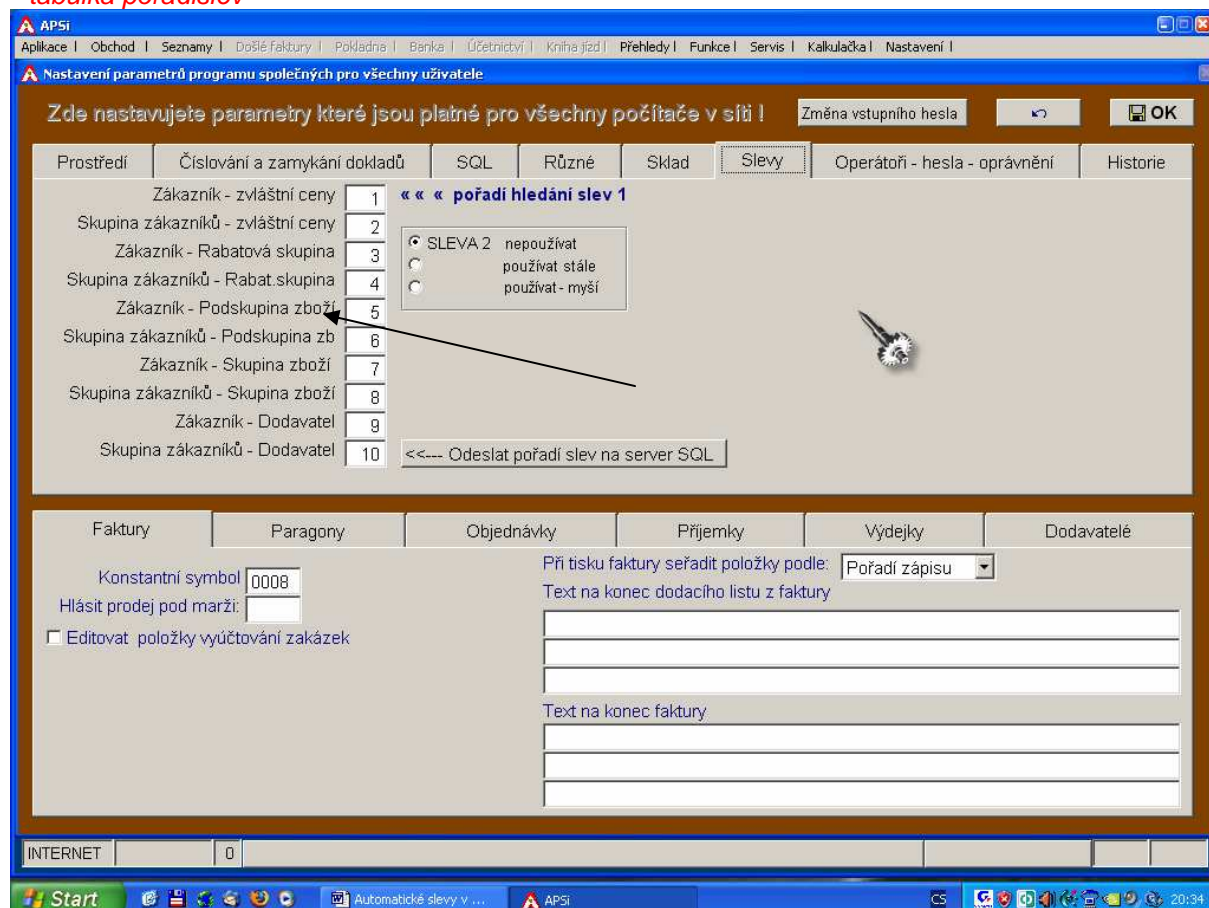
tabulka pořadí slev

APSi

Aplikace | Obchod | Seznamy | Došlé faktury | Pokladna | Banka | Účetnictví | Kniha jízd | Přehledy | Funkce | Servis | Kalkulačka | Nastavení |

Nastavení parametrů programu společných pro všechny uživatele

Zde nastavujete parametry které jsou platné pro všechny počítače v síti !

Změna vstupního hesla

OK

Prostředí | Číslování a zamykání dokladů | SQL | Různé | Sklad | Slevy | Operátoři - hesla - oprávnění | Historie

Zákazník - zvláštní ceny 1
Skupina zákazníků - zvláštní ceny 2
Zákazník - Rabatová skupina 3
Skupina zákazníků - Rabat.skupina 4
Zákazník - Podskupina zboží 5
Skupina zákazníků - Podskupina zb 6
Zákazník - Skupina zboží 7
Skupina zákazníků - Skupina zboží 8
Zákazník - Dodavatel 9
Skupina zákazníků - Dodavatel 10

« « « pořadí hledání slev 1

SLEVA 2 nepoužívat
používat stále
používat - myší

<<--- Odeslat pořadí slev na server SQL

Faktury | Paragony | Objednávky | Příjemky | Výdejky | Dodavatelé

Konstantní symbol 0008
Hlásit prodej pod marží:
Editovat položky vyúčtování zakázek

Při tisku faktury seřadit položky podle: Pořadí zápisu
Text na konec dodacího listu z faktury

Text na konec faktury

INTERNET | 0

Start | Automatické slevy v ... | APSi | CS | 20:34